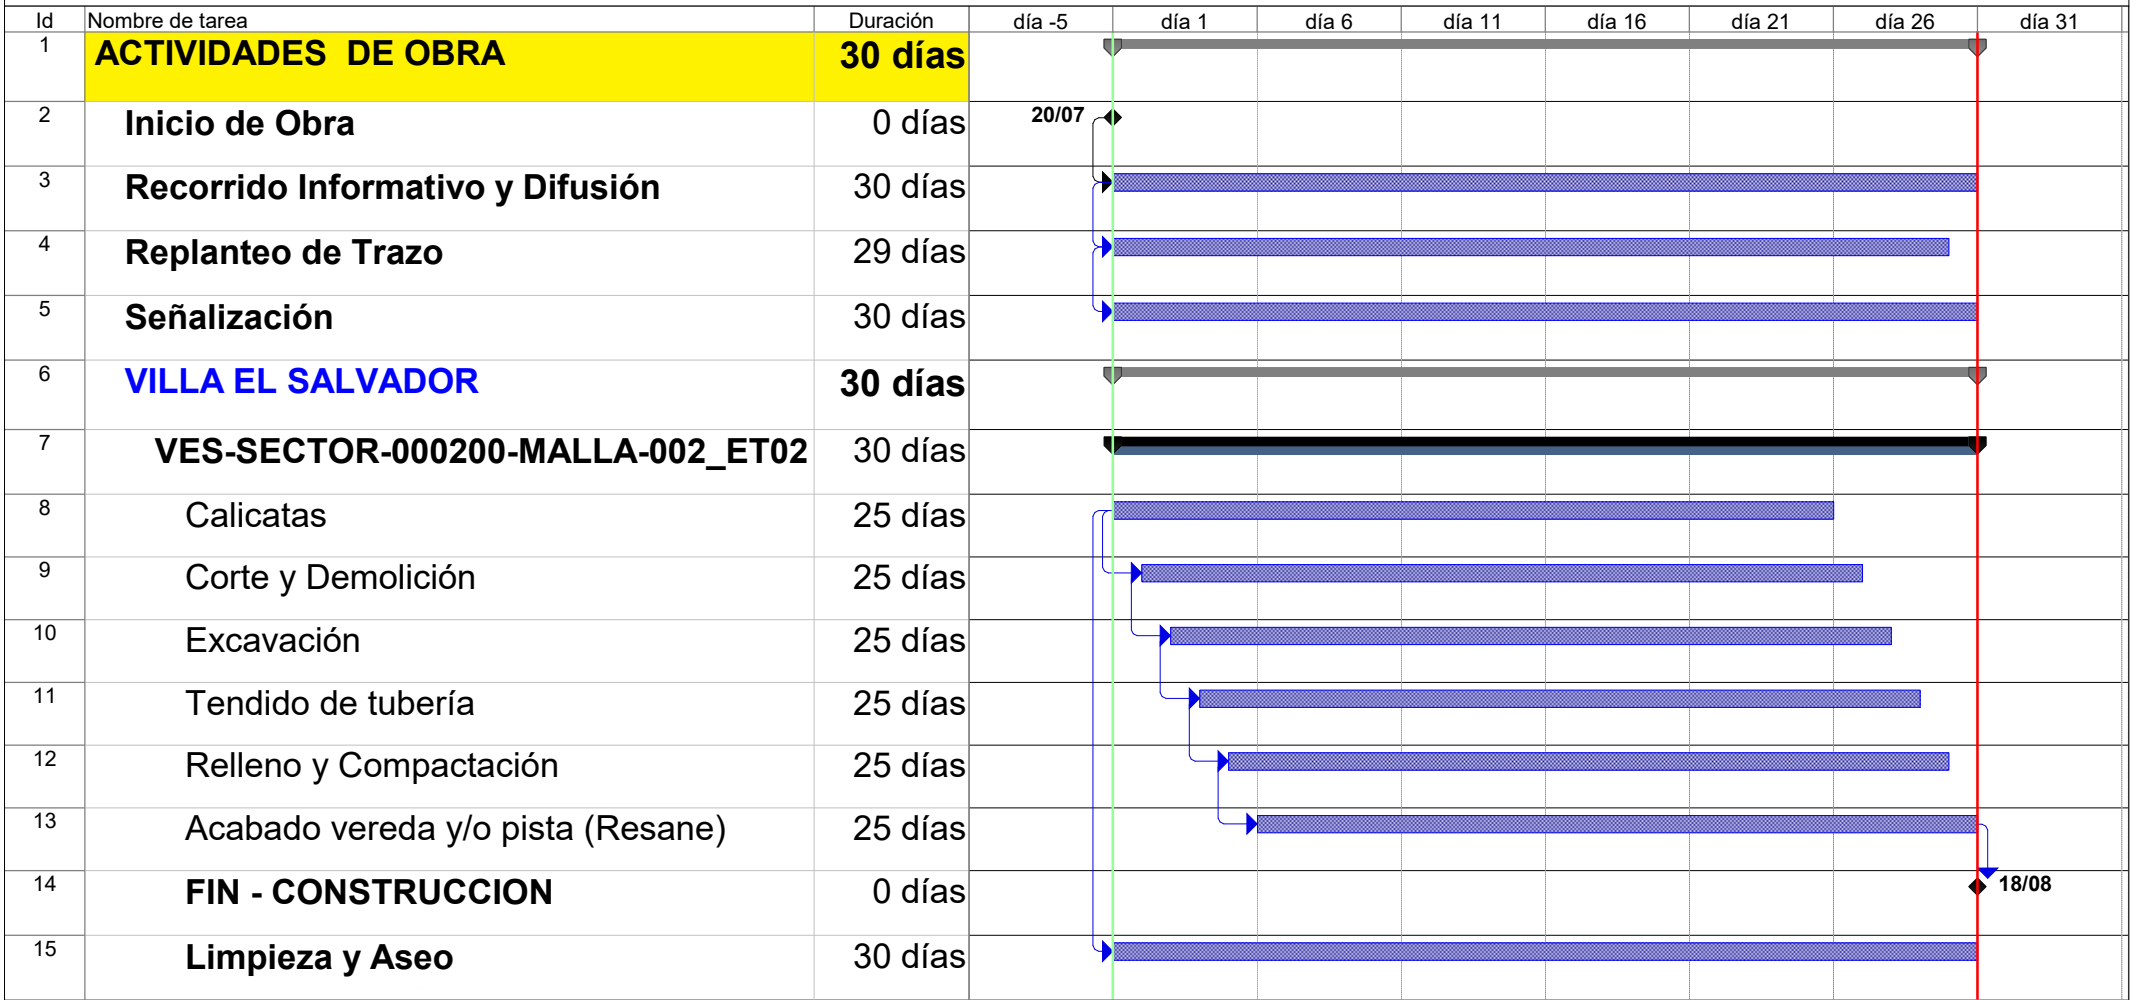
| Id | Nombre de tarea | Duración | día -5 | día 1 | día 6 | día 11 | día 16 | día 21 | día 26 | día 31 |
|---|---|---|---|---|---|---|---|---|---|---|
| 1 | ACTIVIDADES DE OBRA | 30 días | | | | | | | | |
| 2 | Inicio de Obra | 0 días | 20/07 | | | | | | | |
| 3 | Recorrido Informativo y Difusión | 30 días | | | | | | | | |
| 4 | Replanteo de Trazo | 29 días | | | | | | | | |
| 5 | Señalización | 30 días | | | | | | | | |
| 6 | VILLA EL SALVADOR | 30 días | | | | | | | | |
| 7 | VES-SECTOR-000200-MALLA-002_ET02 | 30 días | | | | | | | | |
| 8 | Calicatas | 25 días | | | | | | | | |
| 9 | Corte y Demolición | 25 días | | | | | | | | |
| 10 | Excavación | 25 días | | | | | | | | |
| 11 | Tendido de tubería | 25 días | | | | | | | | |
| 12 | Relleno y Compactación | 25 días | | | | | | | | |
| 13 | Acabado vereda y/o pista (Resane) | 25 días | | | | | | | | |
| 14 | FIN - CONSTRUCCION | 0 días | | | | | | | 18/08 | |
| 15 | Limpieza y Aseo | 30 días | | | | | | | | |